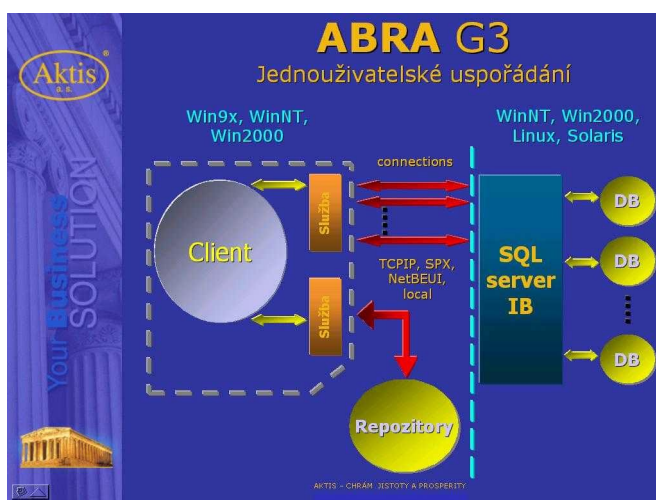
Aktis
a. s.
®

ABRA G3
Jednouživatelské uspořádání

Your Business SOLUTION

Win9x, WinNT, Win2000

WinNT, Win2000, Linux, Solaris

connections

Client

Služba

Služba

TCPIP, SPX, NetBEUI, local

SQL server IB

DB

DB

DB

Repozitory

AKTIS – CHRÁM JISTOTY A PROSPERITY